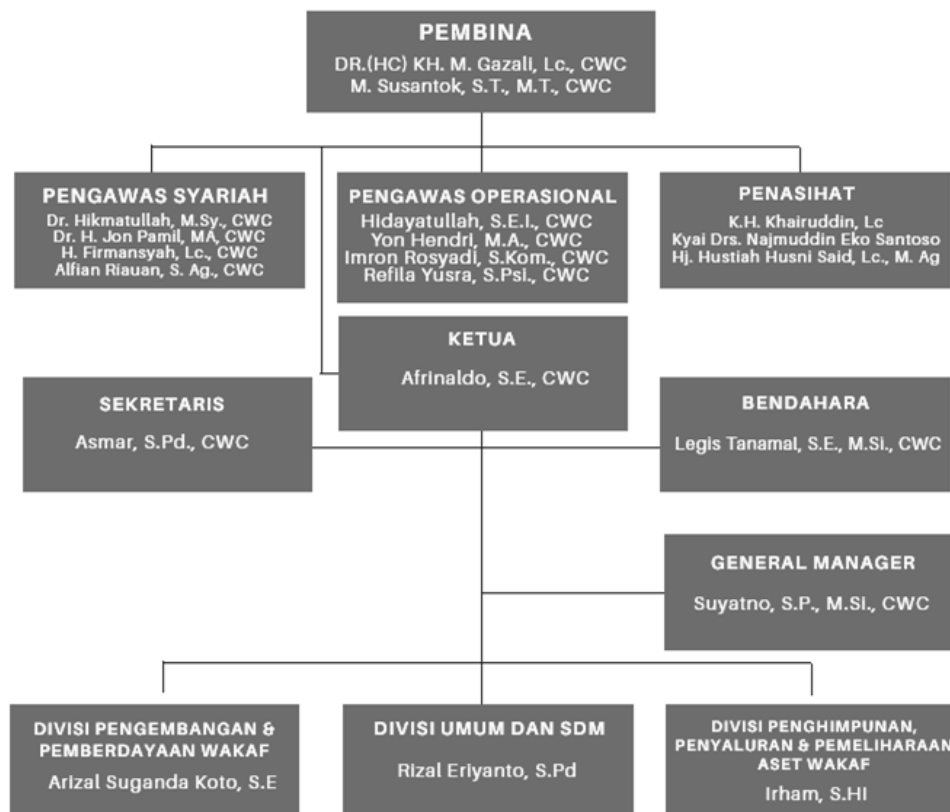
PEMBINA
DR.(HC) KH. M. Gazali, Lc., CWC
M. Susantok, S.T., M.T., CWC

PENGAWAS SYARIAH
Dr. Hikmatullah, M.Sy., CWC
Dr. H. Jon Pamil, MA, CWC
H. Firmansyah, Lc., CWC
Alfian Riauan, S. Ag., CWC

PENGAWAS OPERASIONAL
Hidayatullah, S.E.I., CWC
Yon Hendri, M.A., CWC
Imron Rosyadi, S.Kom., CWC
Refila Yusra, S.Psi., CWC

PENASIHAT
K.H. Khairuddin, Lc
Kyai Drs. Najmuddin Eko Santoso
Hj. Hustiah Husni Said, Lc., M. Ag

KETUA
Afrinaldo, S.E., CWC

SEKRETARIS
Asmar, S.Pd., CWC

BENDAHARA
Legis Tanamal, S.E., M.Si., CWC

GENERAL MANAGER
Suyatno, S.P., M.Si., CWC

DIVISI PENGEMBANGAN & PEMBERDAYAAN WAKAF
Arizal Suganda Koto, S.E

DIVISI UMUM DAN SDM
Rizal Eriyanto, S.Pd

DIVISI PENGHIMPUNAN, PENYALURAN & PEMELIHARAAN ASET WAKAF
Irham, S.HI